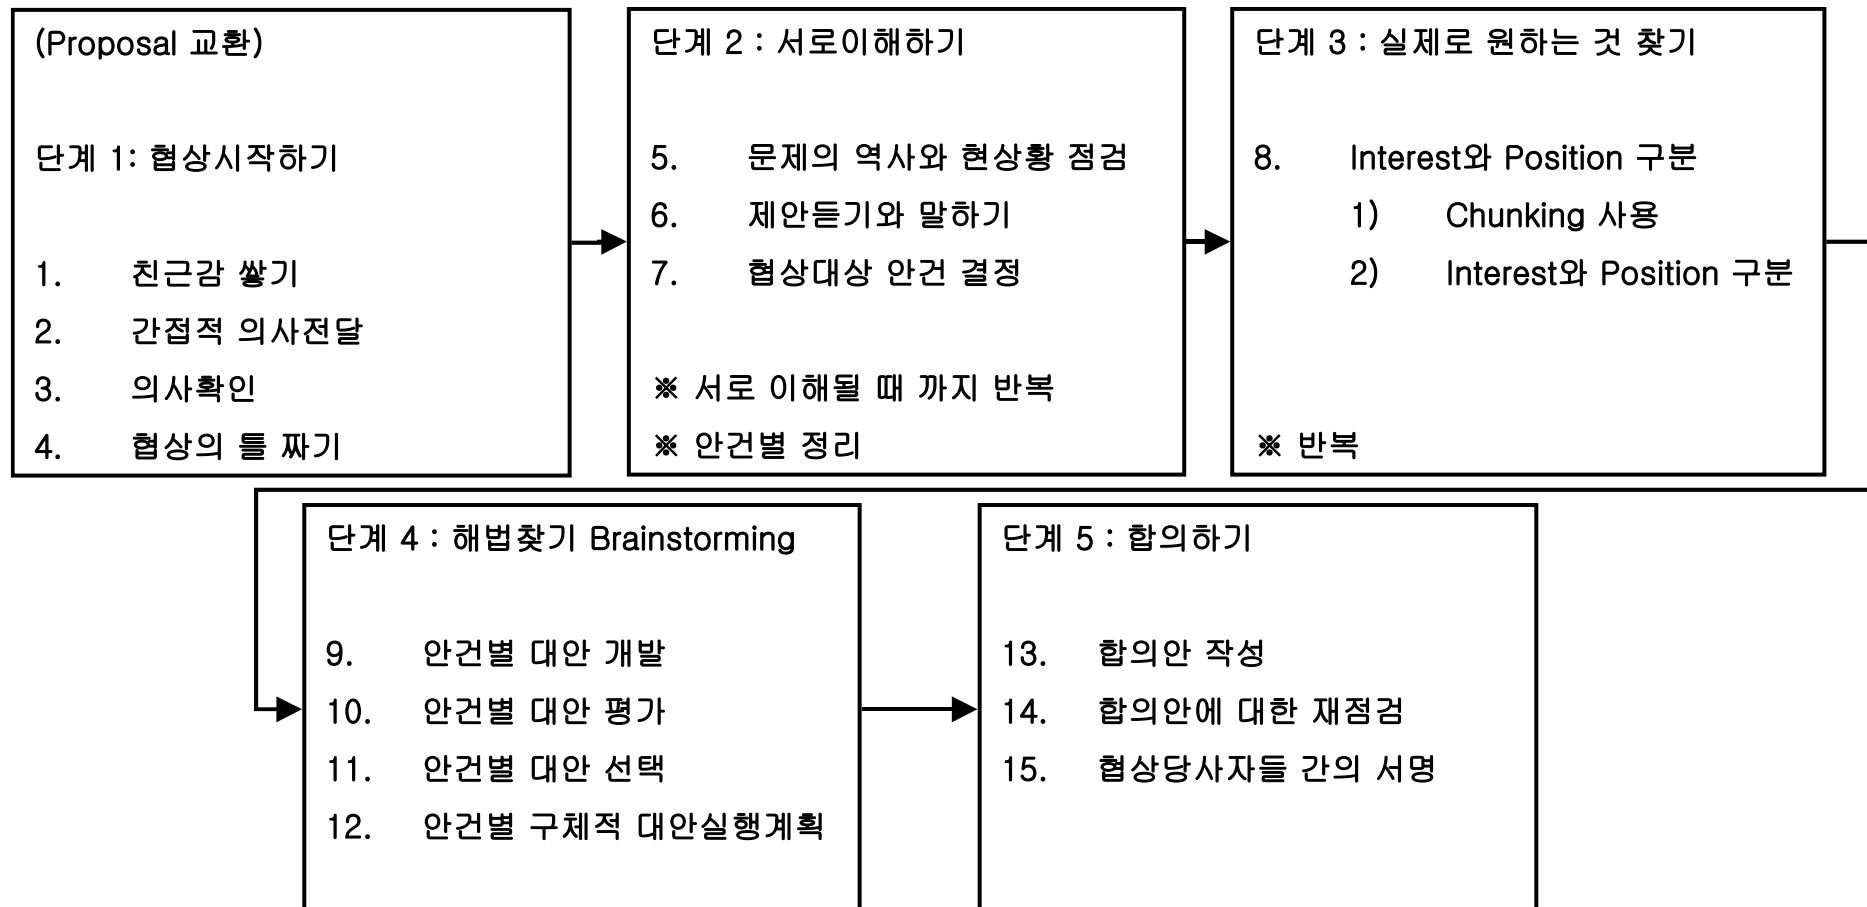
(Proposal 교환)

단계 1: 협상시작하기

1. 친근감 쌓기
2. 간접적 의사전달
3. 의사확인
4. 협상의 틀 짜기

단계 2 : 서로이해하기

5. 문제의 역사와 현상황 점검
6. 제안듣기와 말하기
7. 협상대상 안건 결정

※ 서로 이해될 때 까지 반복
※ 안건별 정리

단계 3 : 실제로 원하는 것 찾기

8. Interest와 Position 구분
1) Chunking 사용
2) Interest와 Position 구분

※ 반복

단계 4 : 해법찾기 Brainstorming

9. 안건별 대안 개발
10. 안건별 대안 평가
11. 안건별 대안 선택
12. 안건별 구체적 대안실행계획

단계 5 : 합의하기

13. 합의안 작성
14. 합의안에 대한 재점검
15. 협상당사자들 간의 서명